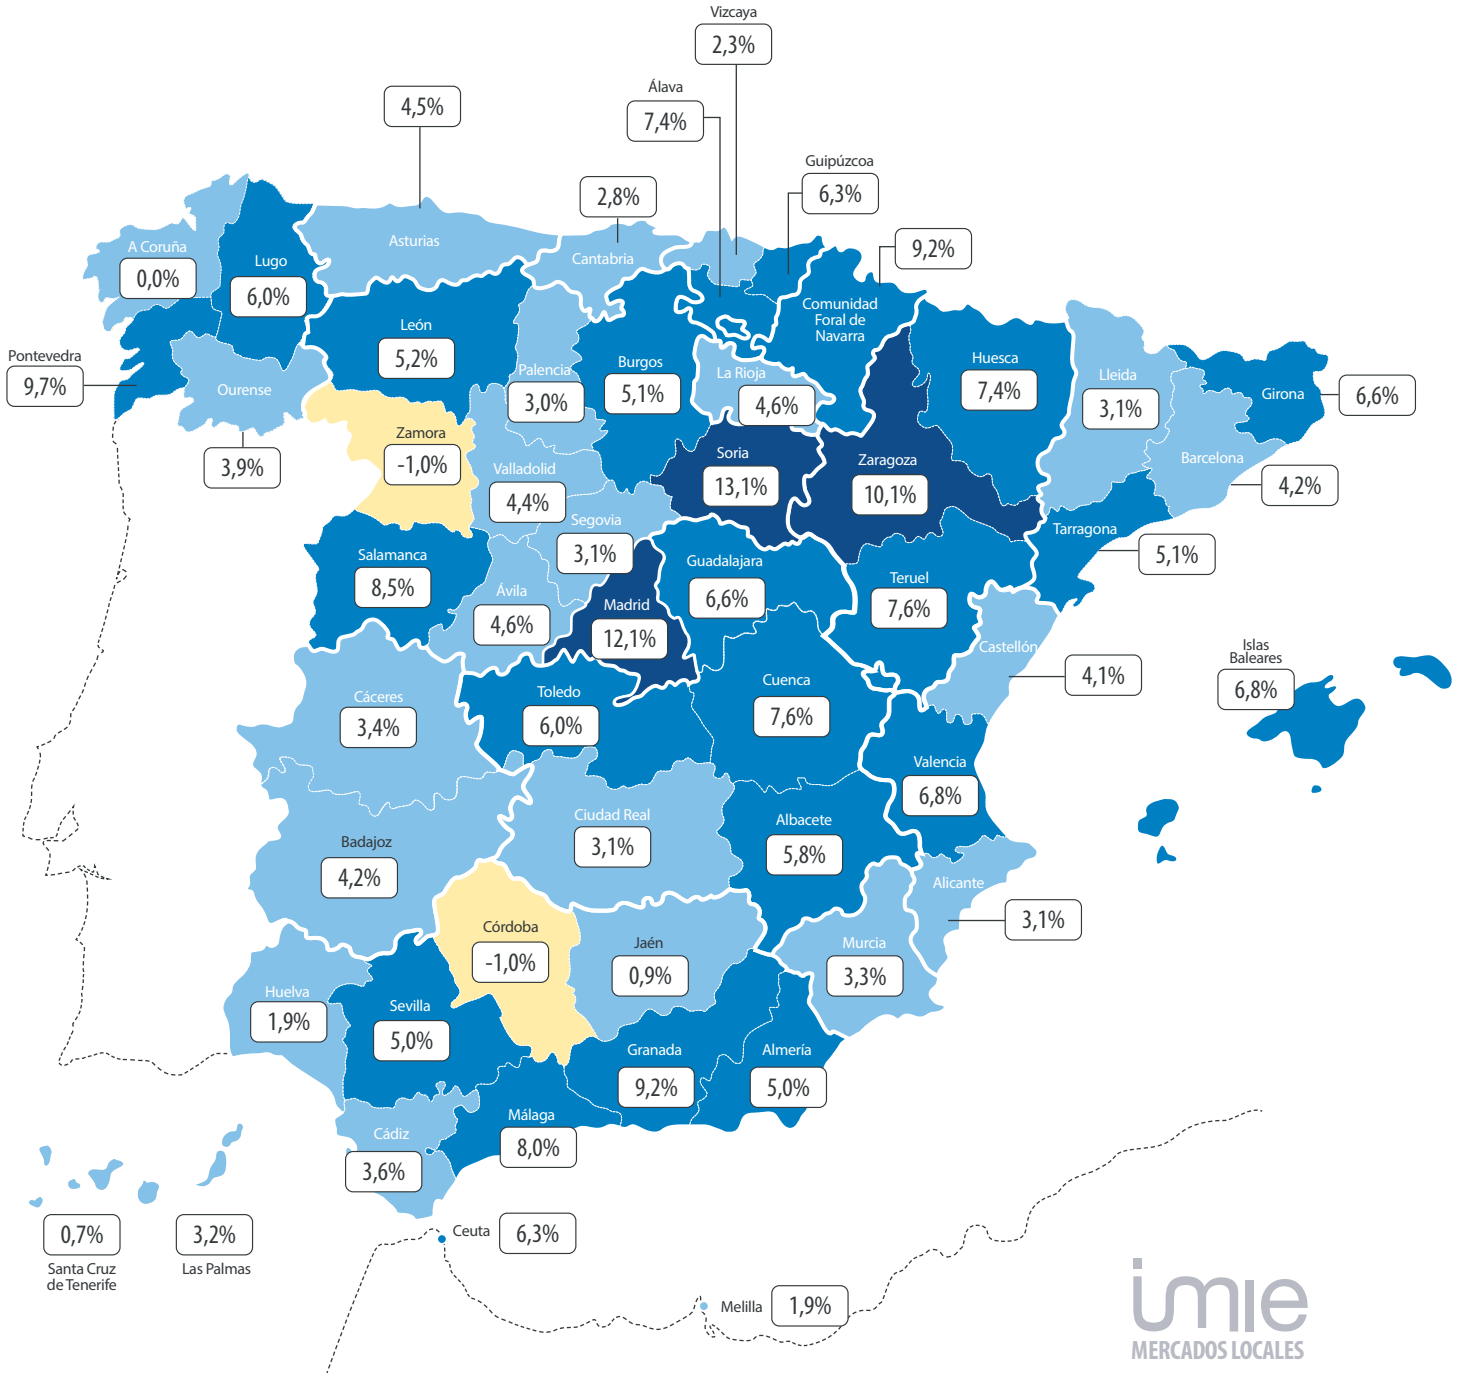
Vizcaya
2,3%

Álava
7,4%

4,5%

Guipúzcoa
6,3%

2,8%

9,2%

A Coruña
0,0%

Lugo
6,0%

Asturias

Cantabria

Comunidad Foral de Navarra

Pontevedra
9,7%

León
5,2%

Palencia
3,0%

Burgos
5,1%

La Rioja
4,6%

Huesca
7,4%

Lleida
3,1%

Girona
6,6%

Ourense
3,9%

Zamora
-1,0%

Valladolid
4,4%

Soria
13,1%

Zaragoza
10,1%

Barcelona
4,2%

Segovia
3,1%

Tarragona
5,1%

Salamanca
8,5%

Guadalajara
6,6%

Teruel
7,6%

Ávila
4,6%

Madrid
12,1%

Castellón
4,1%

Islas Baleares
6,8%

Cáceres
3,4%

Toledo
6,0%

Cuenca
7,6%

Valencia
6,8%

Ciudad Real
3,1%

Albacete
5,8%

Badajoz
4,2%

Alicante
3,1%

Córdoba
-1,0%

Jaén
0,9%

Murcia
3,3%

Huelva
1,9%

Sevilla
5,0%

Granada
9,2%

Almería
5,0%

Málaga
8,0%

Cádiz
3,6%

0,7%
Santa Cruz de Tenerife

3,2%
Las Palmas

Ceuta
6,3%

Melilla
1,9%

umie
MERCADOS LOCALES